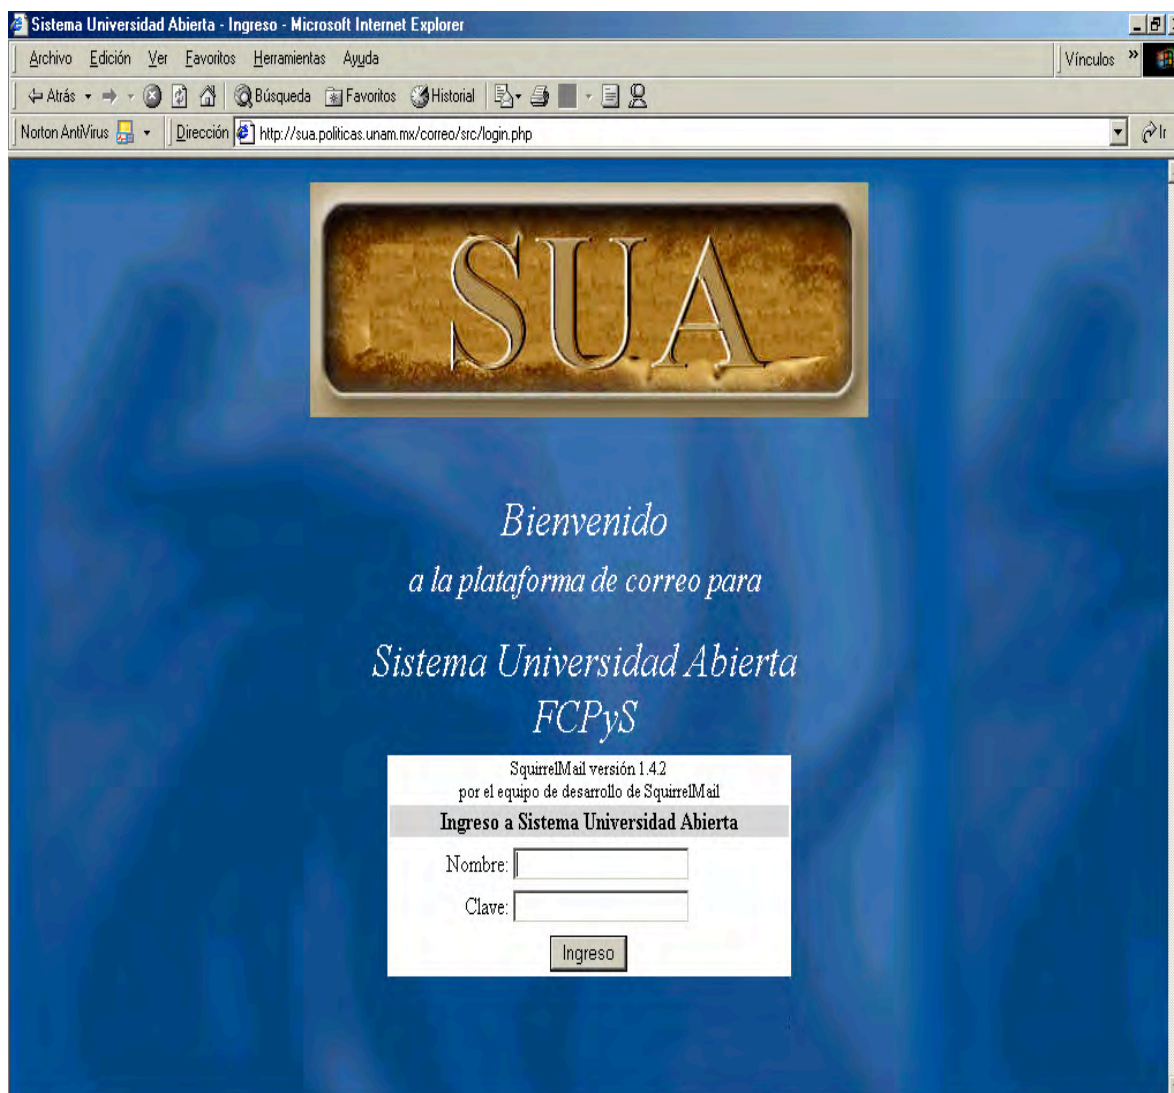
Sistema Universidad Abierta - Ingreso - Microsoft Internet Explorer

Archivo Edición Ver Favoritos Herramientas Ayuda

Vínculos »

Atrás Búsqueda Favoritos Historial

Norton AntiVirus Dirección http://sua.politicas.unam.mx/correo/src/login.php

Ir

SUA

Bienvenido

a la plataforma de correo para

Sistema Universidad Abierta
FCPyS

SquirrelMail versión 1.4.2
por el equipo de desarrollo de SquirrelMail

Ingreso a Sistema Universidad Abierta

Nombre:

Clave:

Ingreso